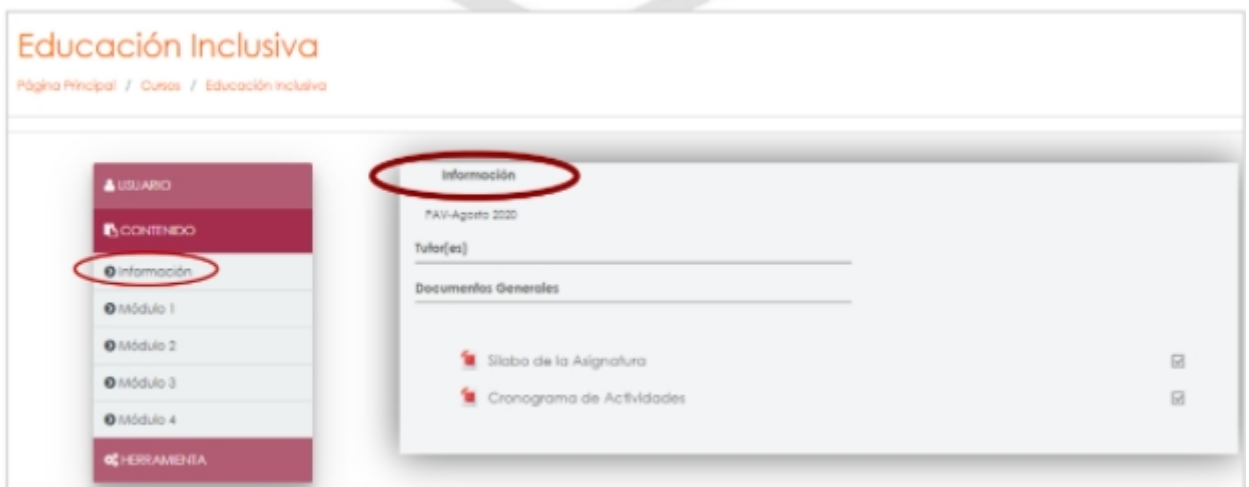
Educación Inclusiva

Página Principal / Cursos / Educación Inclusiva

USUARIO

CONTENIDO

Información

Módulo 1

Módulo 2

Módulo 3

Módulo 4

HERRAMIENTA

Información

PAV-Agosto 2020

Tutor(es)

Documentos Generales

Sílabo de la Asignatura

Cronograma de Actividades